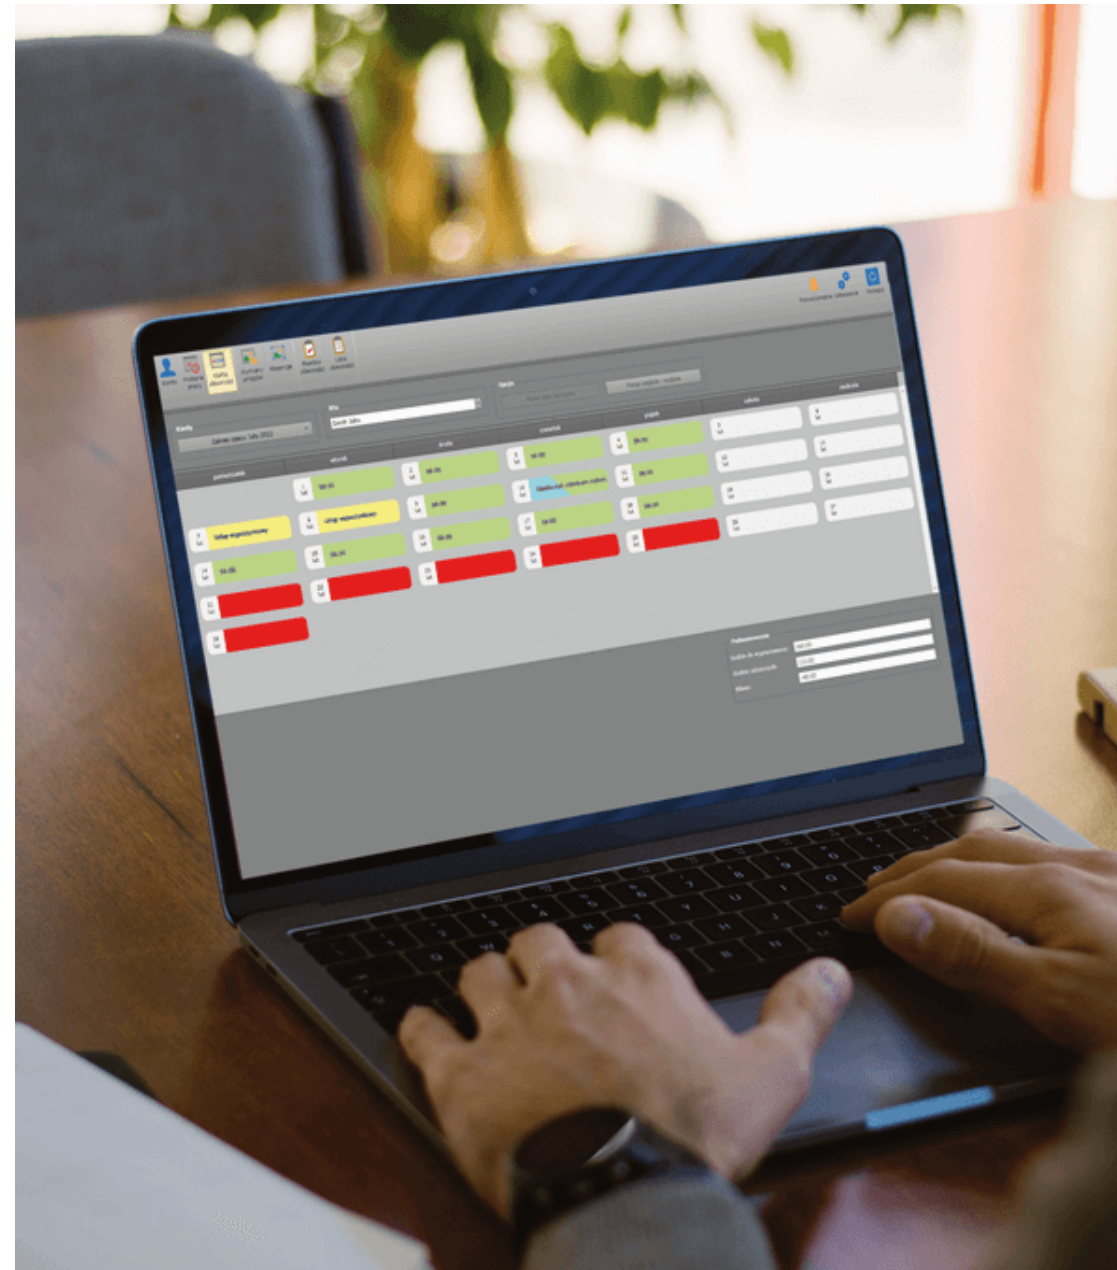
Konto

Karty

Kto

Opcje

poniedziałek

wtorek

środa

czwartek

piątek

sobota

niedziela

Urlop wypoczynkowy

Urlop wypoczynkowy

08:00

08:00

08:00

08:00

08:00

08:00

08:00

08:00

08:00

Podsumowanie

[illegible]